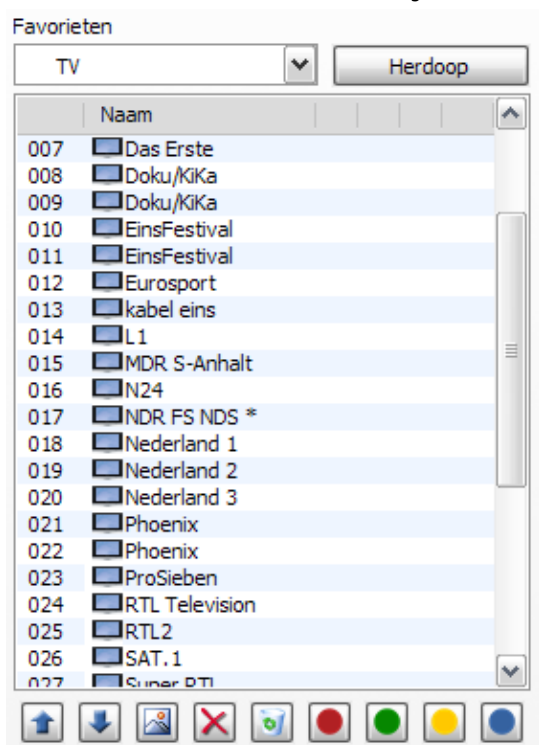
Favorieten

TV

Herdoop

| | Naam |
|---|---|
| 007 | Das Erste |
| 008 | Doku/KiKa |
| 009 | Doku/KiKa |
| 010 | EinsFestival |
| 011 | EinsFestival |
| 012 | Eurosport |
| 013 | kabel eins |
| 014 | L1 |
| 015 | MDR S-Anhalt |
| 016 | N24 |
| 017 | NDR FS NDS * |
| 018 | Nederland 1 |
| 019 | Nederland 2 |
| 020 | Nederland 3 |
| 021 | Phoenix |
| 022 | Phoenix |
| 023 | ProSieben |
| 024 | RTL Television |
| 025 | RTL2 |
| 026 | SAT.1 |
| 027 | Super RTL |